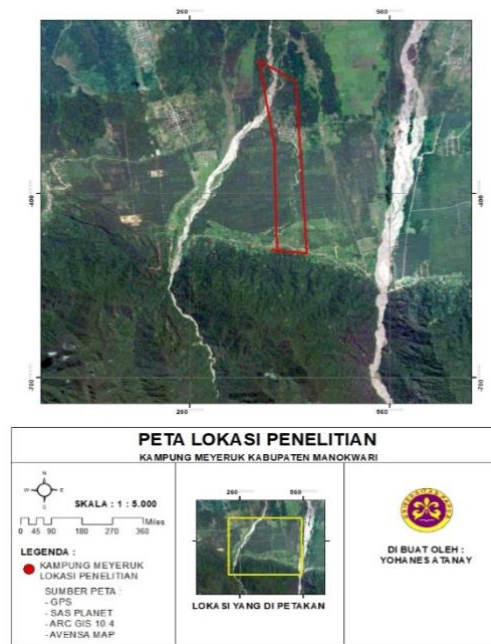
260
560
400
400
200
200
260
560

PETA LOKASI PENELITIAN
KAMPUNG MEYERUK KABUPATEN MANOKWARI

N
W
E
S

SKALA : 1 : 5.000

0 45 90 180 270 360
Miles

LEGENDA :
KAMPUNG MEYERUK LOKASI PENELITIAN

SUMBER PETA :
- GPS
- SAS PLANET
- ARC GIS 10.4
- AVENSA MAP

260
560

LOKASI YANG DI PETAKAN

DI BUAT OLEH :
YOHANES ATANAY